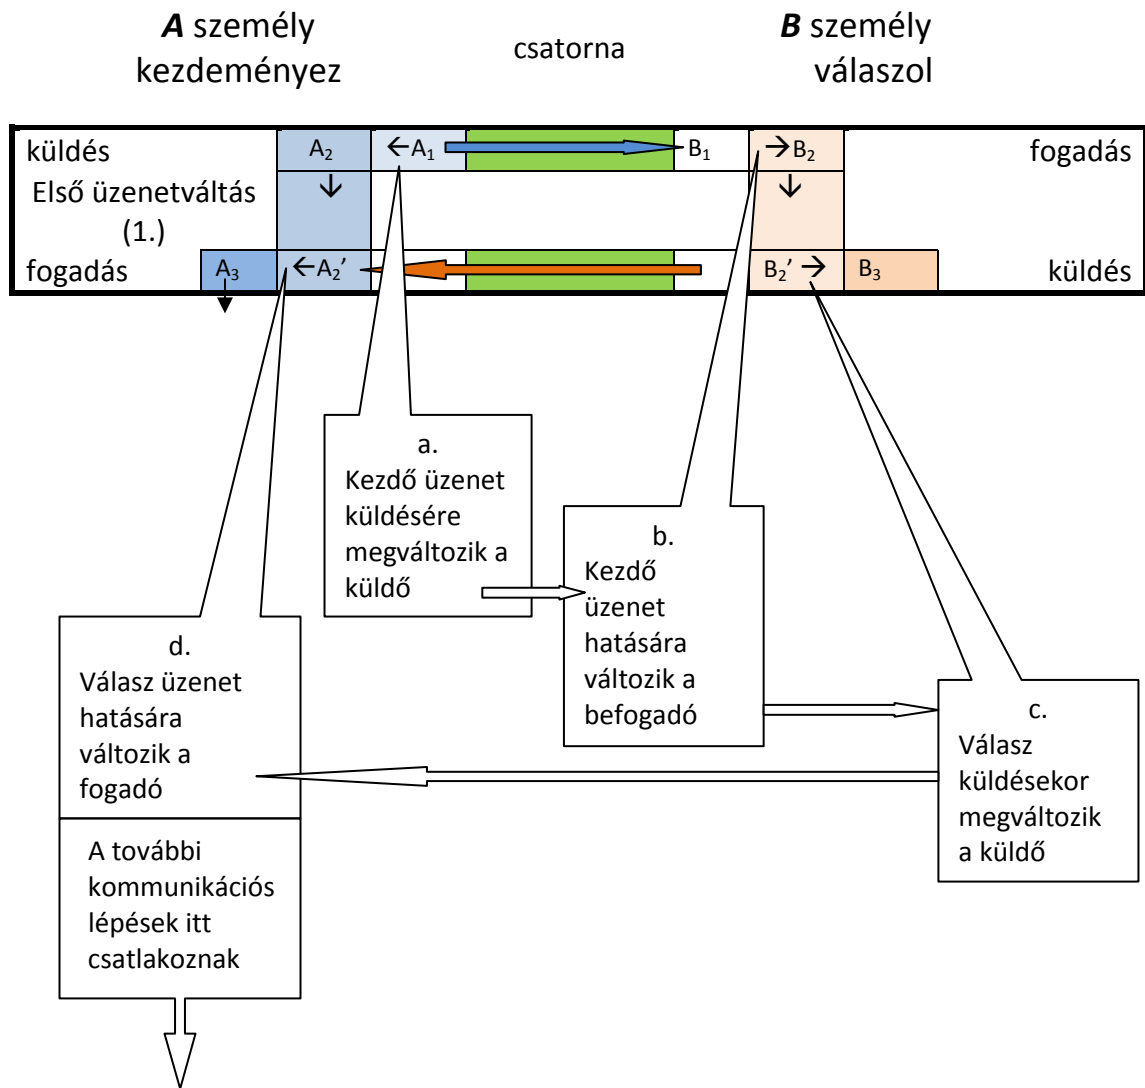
***A*** személy kezdeményez

csatorna

***B*** személy válaszol

küldés

$A_2$ ↓

$\leftarrow A_1$

$B_1$

$\rightarrow B_2$ ↓

fogadás

Első üzenetváltás (1.)

fogadás

$A_3$

$\leftarrow A_2'$

$B_2' \rightarrow$

$B_3$

küldés

a.
Kezdő üzenet küldésére megváltozik a küldő

b.
Kezdő üzenet hatására változik a befogadó

c.
Válasz küldésekor megváltozik a küldő

d.
Válasz üzenet hatására változik a fogadó

A további kommunikációs lépések itt csatlakoznak